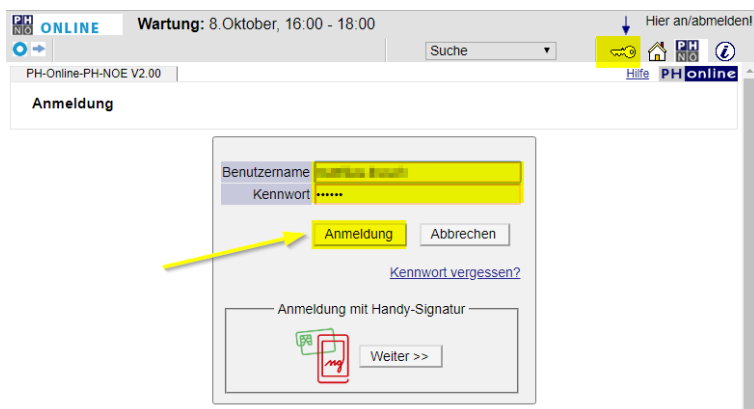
PH NÖ ONLINE

Wartung: 8.Oktober, 16:00 - 18:00

Hier an/abmelden!

Suche

PH NÖ

PH-Online-PH-NOE V2.00

Hilfe

PH online

Anmeldung

Benutzername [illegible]

Kennwort ••••••

Anmeldung

Abbrechen

Kennwort vergessen?

Anmeldung mit Handy-Signatur

Weiter >>